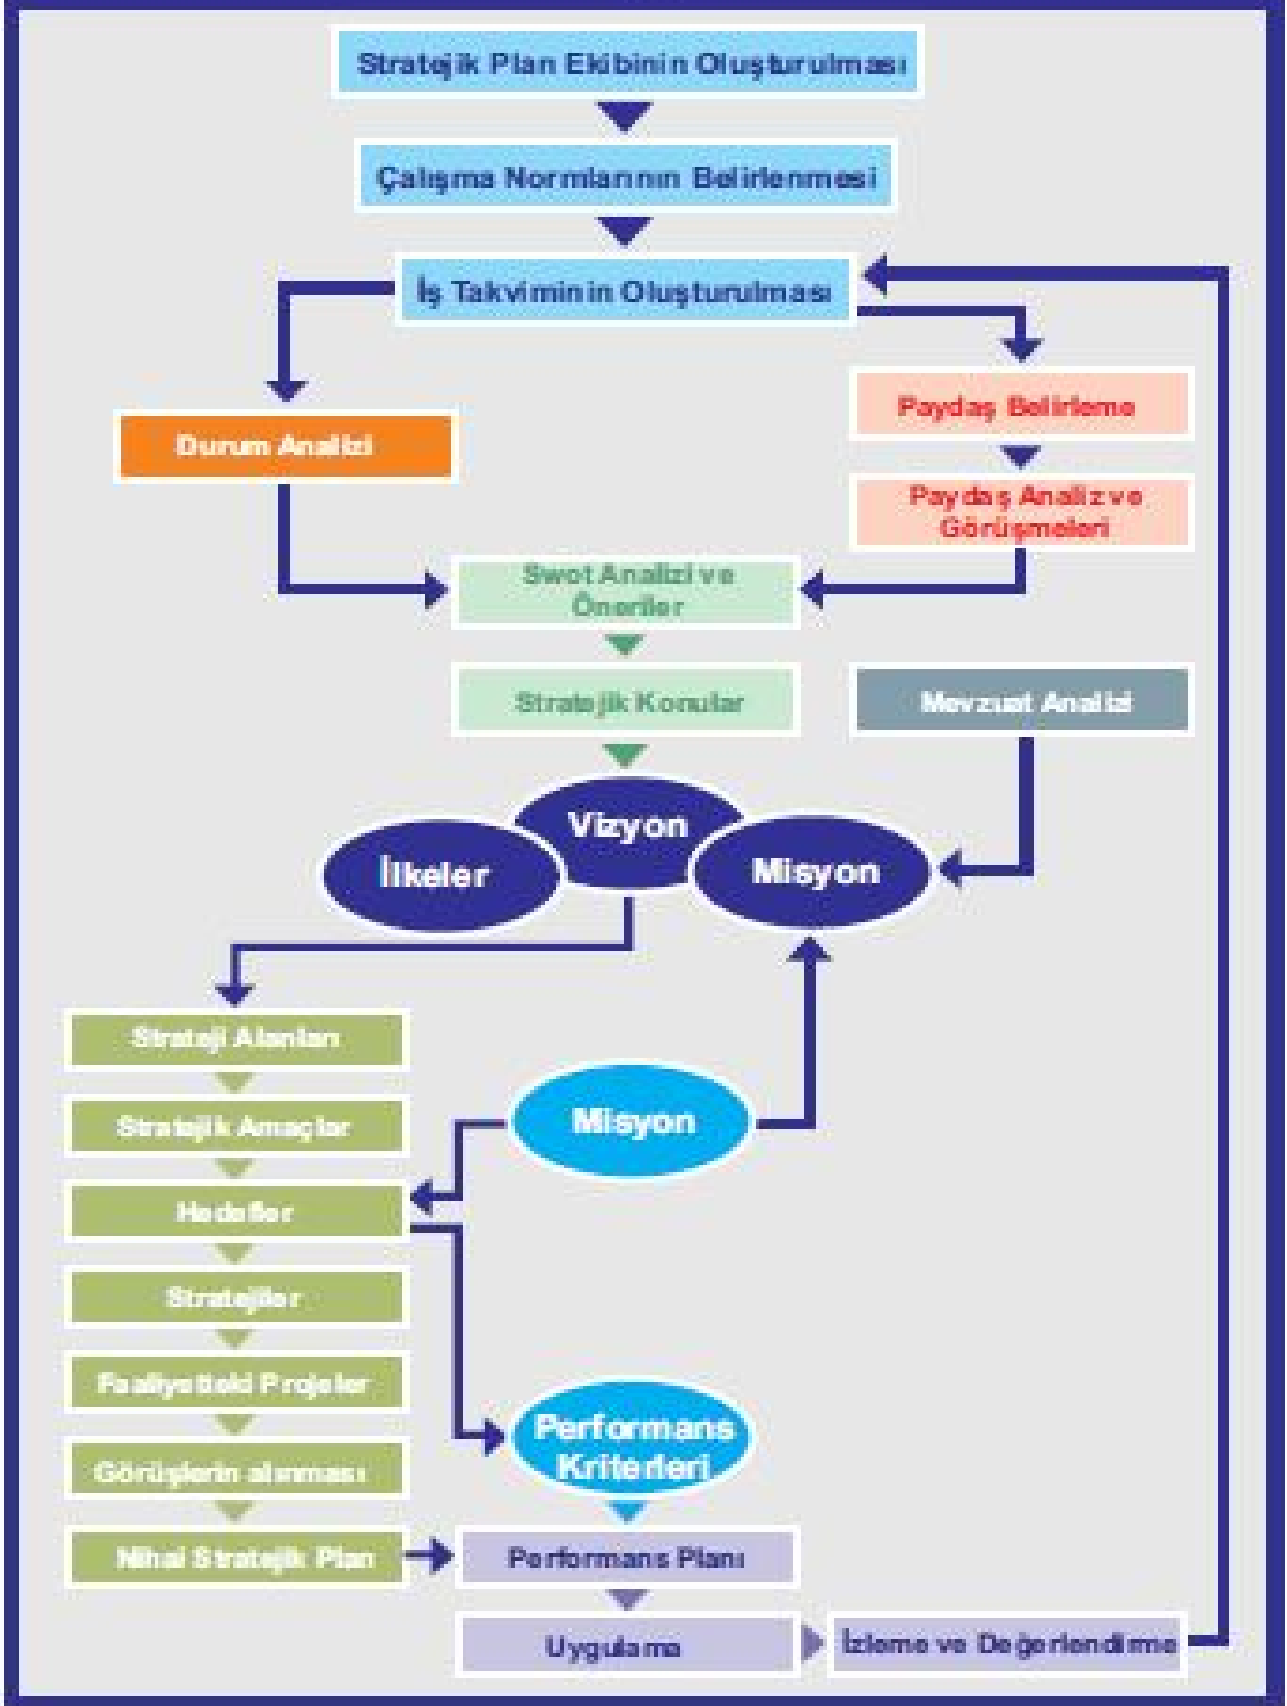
Stratejik Plan Ekibinin Oluşturulması

Çalışma Normlarının Belirlenmesi

İş Takviminin Oluşturulması

Durum Analizi

Paydaş Belirleme

Paydaş Analiz ve Görüşmeleri

Swot Analizi ve Öneriler

Stratejik Konular

Mevzuat Analizi

Vizyon

İlkeler

Misyon

Strateji Alanları

Stratejik Amaçlar

Misyon

Hedefler

Stratejiler

Faaliyet/ekli Projeler

Görüşlerin alınması

Performans Kriterleri

Nihai Stratejik Plan

Performans Planı

Uygulama

İzleme ve Değerlendirme